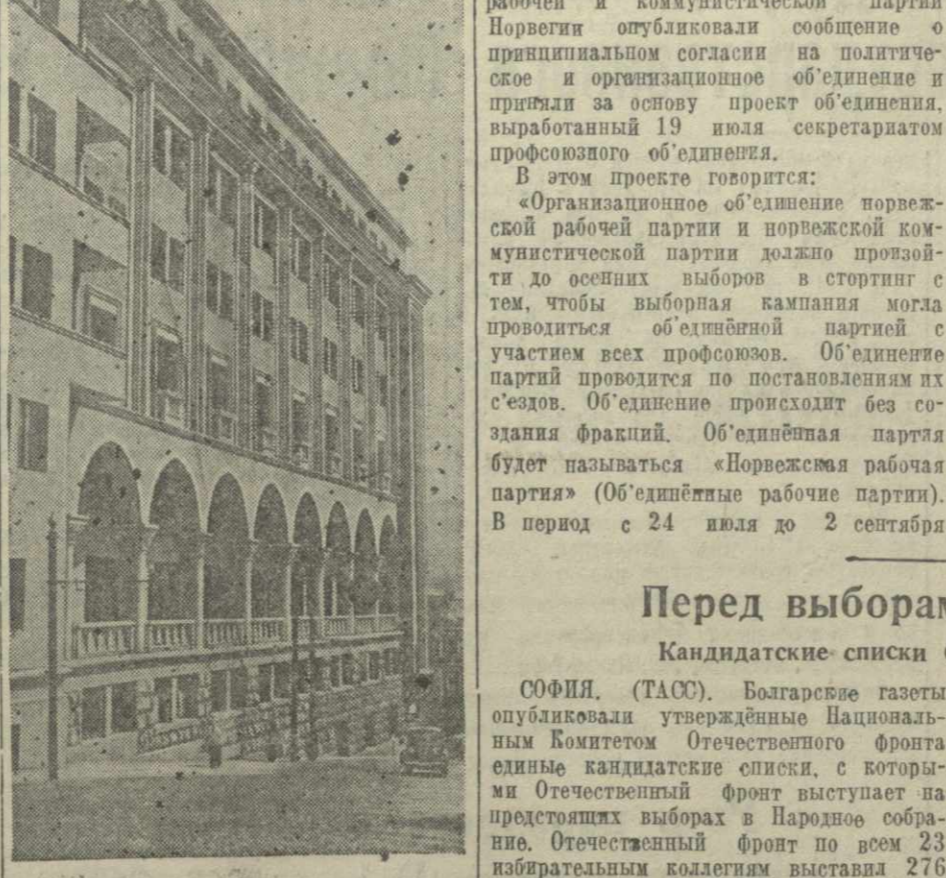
рабочей и коммунистической партии Норвегии опубликовали сообщение о принципиальном согласии на политическое и организационное об'единение и приняли за основу проект об'единения, выработанный 19 июля секретариатом профсоюзного об'единения.

В этом проекте говорится:

«Организационное об'единение норвежской рабочей партии и норвежской коммунистической партии должно произойти до осенних выборов в стортинг с тем, чтобы выборная кампания могла проводиться об'единённой партией с участием всех профсоюзов. Об'единение партий проводится по постановлениям их с'ездов. Об'единение происходит без создания фракций. Об'единённая партия будет называться «Норвежская рабочая партия» (Об'единённые рабочие партии). В период с 24 июля до 2 сентября

Перед выборам

Кандидатские списки

СОФИЯ. (ТАСС). Болгарские газеты опубликовали утверждённые Национальным Комитетом Отечественного фронта единые кандидатские списки, с которыми Отечественный фронт выступает на предстоящих выборах в Народное собрание. Отечественный фронт по всем 23 избирательным коллегиям выставил 276